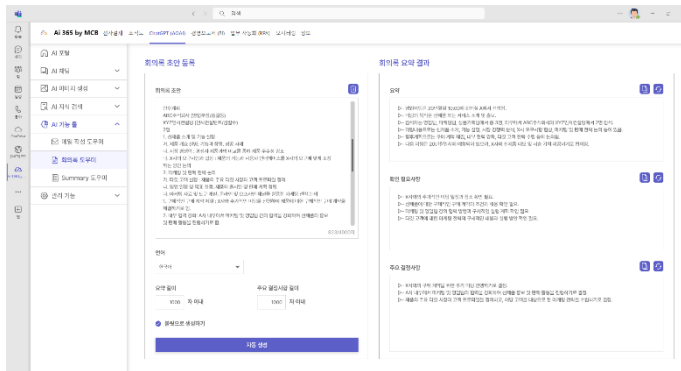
< > 검색

AI 365 by MCB 업무홈 | ChatGPT (AOAI) | 생성형AI | 업무 사업화 | 보고서 | 설정

AI 포털
AI 채팅
AI 이미지 생성
AI 지식 관리
AI 기능 툴
메일 작성 도우미
회의록 도우미
Summary 도우미
편의 기능

회의록 초안 등록

회의록 초안

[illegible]

언어
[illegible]

요약 길이
1036 자 이내

주요 결정사항 길이
1300 자 이내

문체 변환하기

자동 생성

회의록 요약 결과

요약
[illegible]

확인 필요사항
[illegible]

주요 결정사항
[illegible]